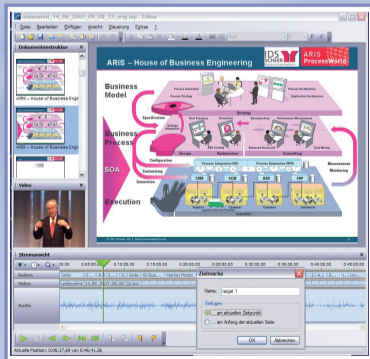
unbenannt_14_06_2007_09_08_12_orig.lxp - Editor

Datei Bearbeiten Einfügen Ansicht Sitzung Format ?

Dokumentenstruktur

ARIS – House of Business E

ARIS – House of Business E

Video

ARIS – House of Business Engineering

IDS SCHEER

ARIS ProcessWorld

Business Model

Business Process

SOA

Execution

Specification

Configuration

Customizing

Generation

Strategy

Design

Implementation

Controlling

Measurement

Monitoring

Streamansicht

Seiten

Video

Audio

Zielmarke

Name: target 1

Einfügen

am aktuellen Zeitpunkt

am Anfang der aktuellen Seite

OK

Abbrechen

Aktuelle Position: 0:06:37,68 von 0:46:41,26